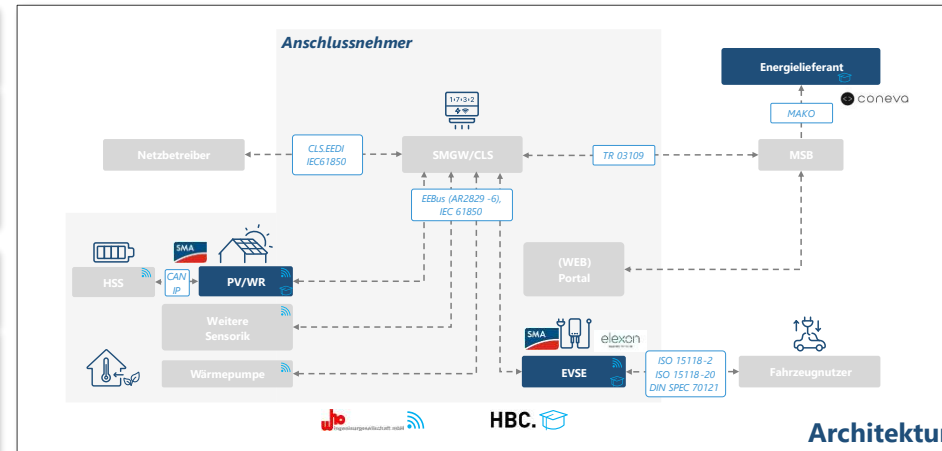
Anschlussnehmer

Energielieferant

coneva

MAKO

1·7·3·2

Netzbetreiber

CLS.EEDI IEC61850

SMGW/CLS

TR 03109

MSB

EEBus (AR2829 -6), IEC 61850

SMA

HSS

CAN IP

PV/WR

(WEB) Portal

Weitere Sensorik

SMA

elexon

Wärmepumpe

EVSE

ISO 15118-2 ISO 15118-20 DIN SPEC 70121

Fahrzeugnutzer

who

HBC.

Architektu